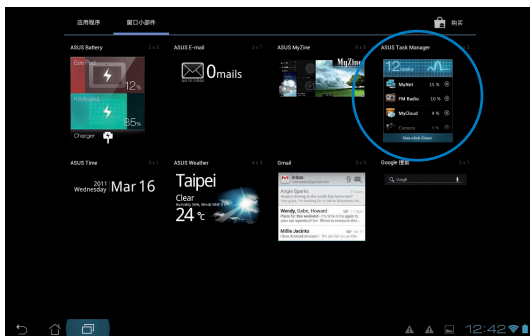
应用程序 窗口小部件

购买

ASUS Battery 2 x 2

ASUS E-mail 2 x 1

ASUS MyZine 4 x 2

ASUS Task Manager 2 x 2

Charger

0mails

MyZine

12 tasks

MyNet 15 %

FM Radio 10 %

MyCloud 4 %

Camera

One-click Clean

35%

ASUS Time

ASUS Weather

Gmail

Google 搜索

2011
Wednesday Mar 16

Taipei

Clear

24 ℃

Inbox

Google

Angie Sparks

Wendy, Gabe, Howard

Millie Jacinto

12:42